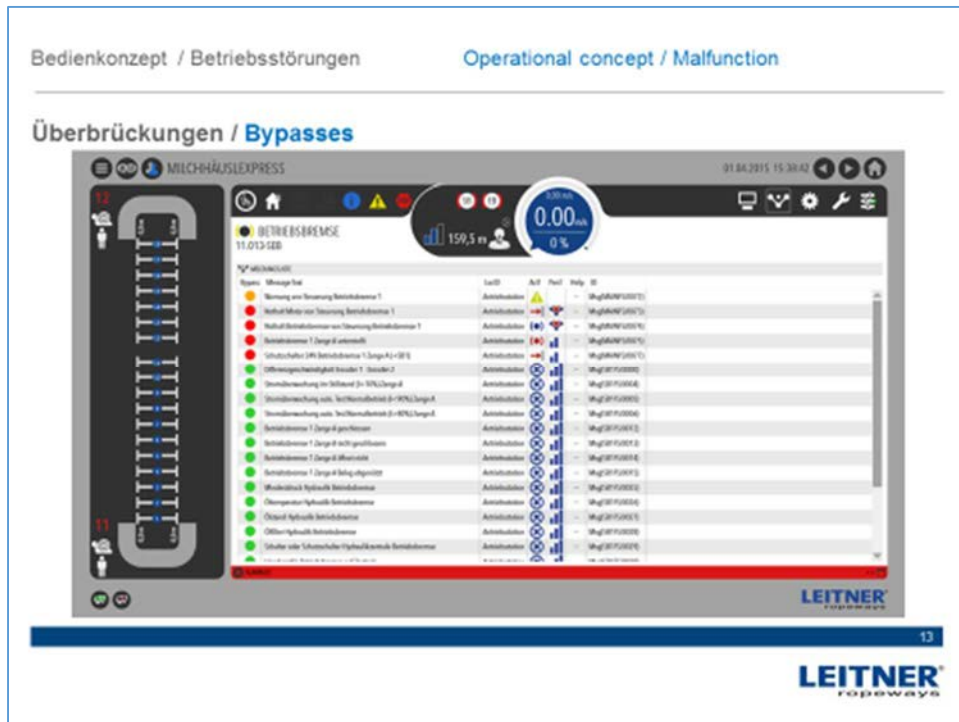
Bedienkonzept / Betriebsstörungen

Operational concept / Malfunction

Überbrückungen / Bypasses

MILCHHÄUSLEXPRESS

01.04.2015 15:38:42

12

BETRIEBSBREMSE
11.013-SEB

159,5 m

0.00 m/s

0 %

| Bypass | Message Text | Act | Perf | Help | ID |
|---|---|---|---|---|---|
| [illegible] | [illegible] | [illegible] | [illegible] | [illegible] | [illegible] |

11

LEITNER ropeways

13

LEITNER ropeways